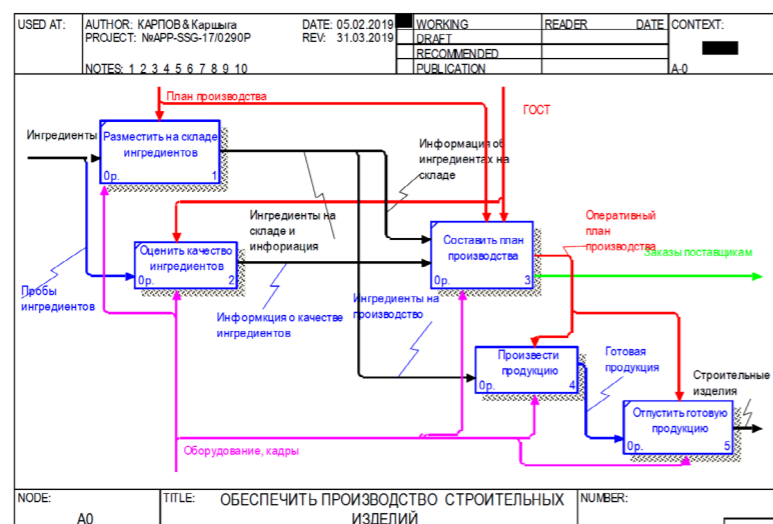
| USED AT: | AUTHOR: КАРПОВ & Каршыга<br>PROJECT: №APP-SSG-17/0290P | DATE: 05.02.2019<br>REV: 31.03.2019 | WORKING | READER | DATE | CONTEXT: |
|---|---|---|---|---|---|---|
| | | | DRAFT | | | |
| | | | RECOMMENDED | | | |
| | NOTES: 1 2 3 4 5 6 7 8 9 10 | | PUBLICATION | | | A-0 |

План производства

ГОСТ

Ингредиенты

Разместить на складе ингредиентов
0р. 1

Информация об ингредиентах на складе

Ингредиенты на складе и инфориация

Оценить качество ингредиентов
0р. 2

Составить план производства
0р. 3

Оперативный план производства

Заказы поставщикам

Пробы ингредиентов

Информкция о качестве ингредиентов

Ингредиенты на производство

Произвести продукцию
0р. 4

Готовая продукция

Строительные изделия

Отпустить готовую продукцию
0р. 5

Оборудование, кадры

| NODE: A0 | TITLE: ОБЕСПЕЧИТЬ ПРОИЗВОДСТВО СТРОИТЕЛЬНЫХ ИЗДЕЛИЙ | NUMBER: |
|---|---|---|